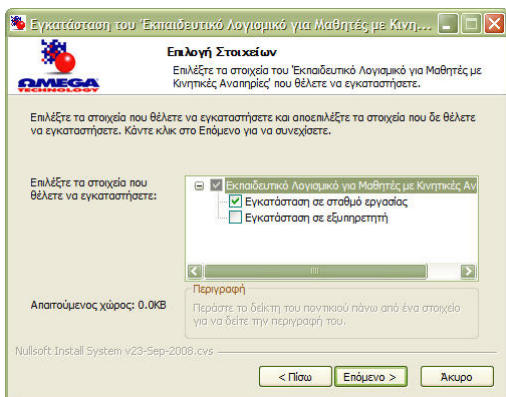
Εγκατάσταση του 'Εκπαιδευτικό Λογισμικό για Μαθητές με Κινη...

OMEGA TECHNOLOGY

Επιλογή Στοιχείων

Επιλέξτε τα στοιχεία του 'Εκπαιδευτικό Λογισμικό για Μαθητές με Κινητικές Αναπηρίες' που θέλετε να εγκαταστήσετε.

Επιλέξτε τα στοιχεία που θέλετε να εγκαταστήσετε και αποεπιλέξτε τα στοιχεία που δε θέλετε να εγκαταστήσετε. Κάντε κλικ στο Επόμενο για να συνεχίσετε.

Επιλέξτε τα στοιχεία που θέλετε να εγκαταστήσετε:

Εκπαιδευτικό Λογισμικό για Μαθητές με Κινητικές Αν

Εγκατάσταση σε σταθμό εργασίας

Εγκατάσταση σε εξυπηρετητή

Απαιτούμενος χώρος: 0.0KB

Περιγραφή

Περάστε το δείκτη του ποντικιού πάνω από ένα στοιχείο για να δείτε την περιγραφή του.

Nullsoft Install System v23-Sep-2008.cvs

< Πίσω

Επόμενο >

Άκυρο